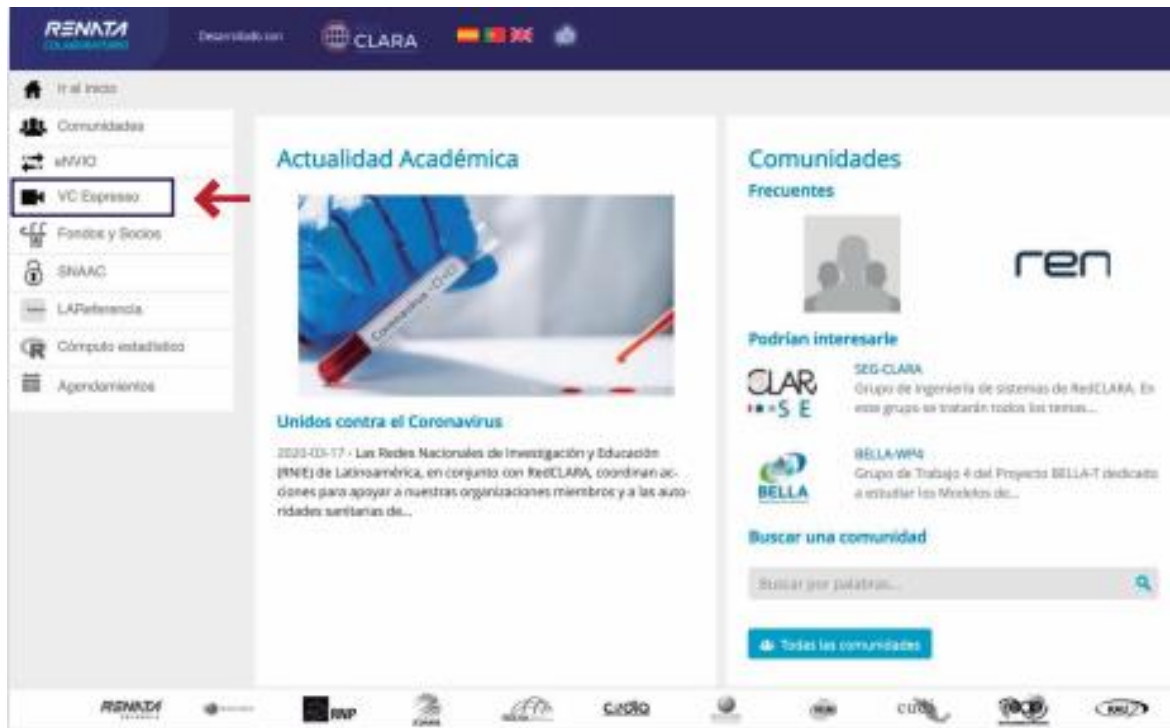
RENATA COLABORATORIO

Desarrollado con CLARA

Ir al inicio

Comunidades

eNVIO

VC Espresso

Fondos y Socios

SNAAC

LAReferencia

Cómputo estadístico

Agendamientos

Actualidad Académica

Coronavirus COVID

Unidos contra el Coronavirus

2020-03-17 - Las Redes Nacionales de Investigación y Educación (RNIE) de Latinoamérica, en conjunto con RedCLARA, coordinan acciones para apoyar a nuestras organizaciones miembros y a las autoridades sanitarias de...

Comunidades

Frecuentes

ren

Podrían interesarle

CLARA SE

SEG-CLARA

Grupo de Ingeniería de sistemas de RedCLARA. En este grupo se tratarán todos los temas...

BELLA

BELLA-WP4

Grupo de Trabajo 4 del Proyecto BELLA-T dedicado a estudiar los Modelos de...

Buscar una comunidad

Buscar por palabras...

Todas las comunidades

RENATA RNP cedia CUDI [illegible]